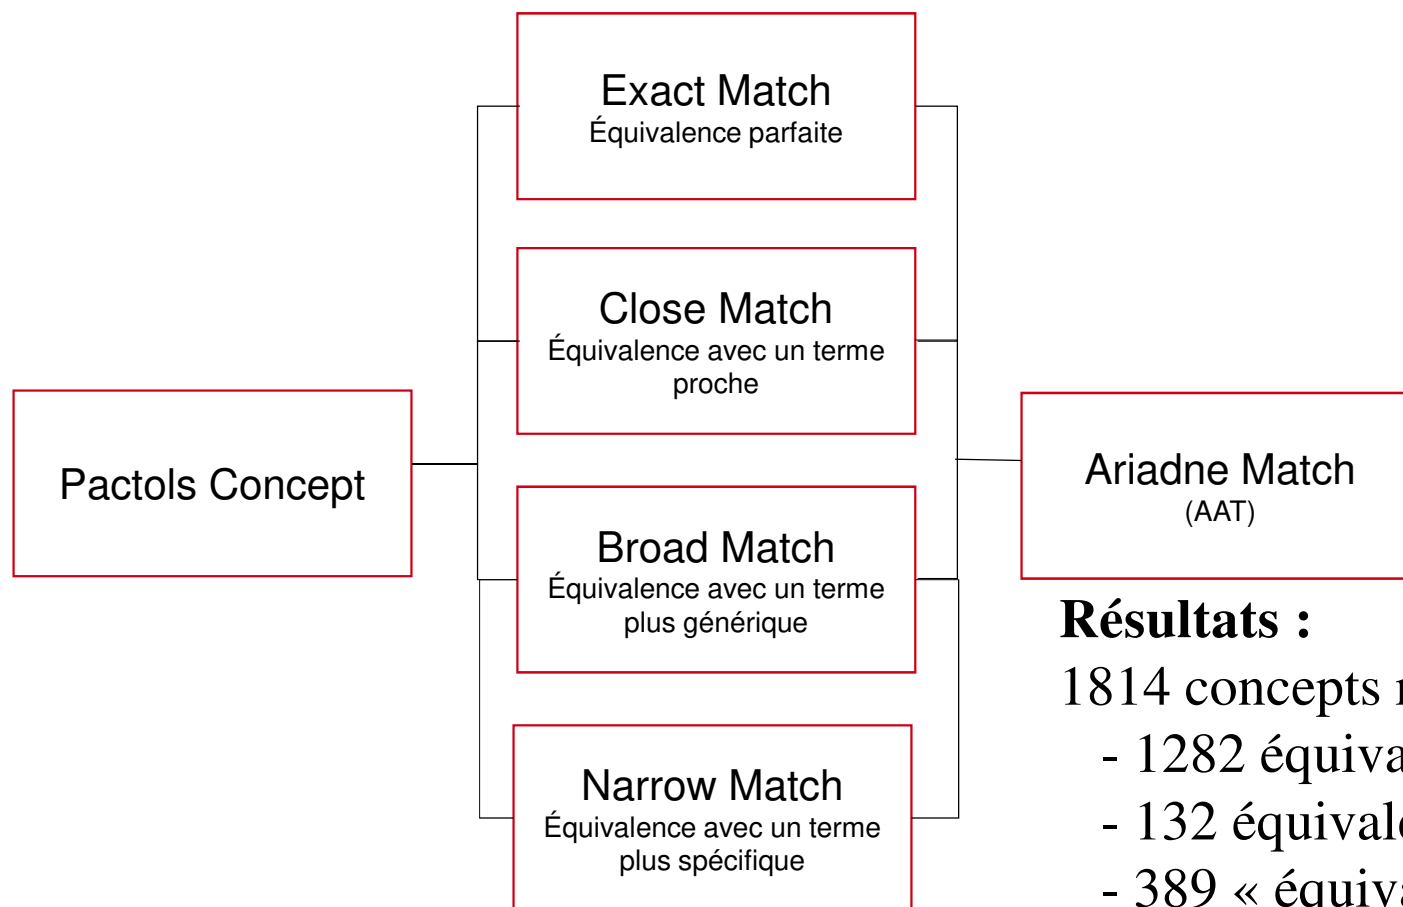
Pactols Concept

Exact Match
Équivalence parfaite

Close Match
Équivalence avec un terme proche

Broad Match
Équivalence avec un terme plus générique

Narrow Match
Équivalence avec un terme plus spécifique

Ariadne Match
(AAT)

**Résultats :**
1814 concepts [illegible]
- 1282 équiva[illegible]
- 132 équival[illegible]
- 389 « équiva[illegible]